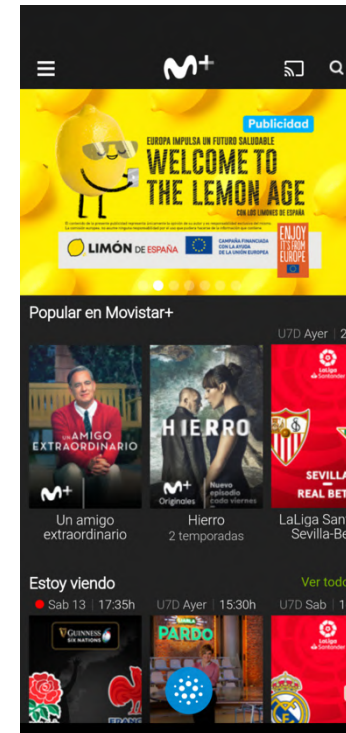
M+

Publicidad

EUROPA IMPULSA UN FUTURO SALUDABLE
WELCOME TO THE LEMON AGE
CON LOS LIMONES DE ESPAÑA

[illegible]

LIMÓN DE ESPAÑA
CAMPAÑA FINANCIADA CON LA AYUDA DE LA UNIÓN EUROPEA
ENJOY IT'S FROM EUROPE

Popular en Movistar+
U7D Ayer | 2

UN AMIGO EXTRAORDINARIO
M+
Un amigo extraordinario

HIERRO
M+ Originales
Nuevo episodio cada viernes
Hierro
2 temporadas

LaLiga Santander
SEVILLA
REAL BET
LaLiga San
Sevilla-Be

Estoy viendo
Ver todo
Sab 13 | 17:35h
U7D Ayer | 15:30h
U7D Sab

GUINNESS SIX NATIONS
PARDO
LaLiga Santander